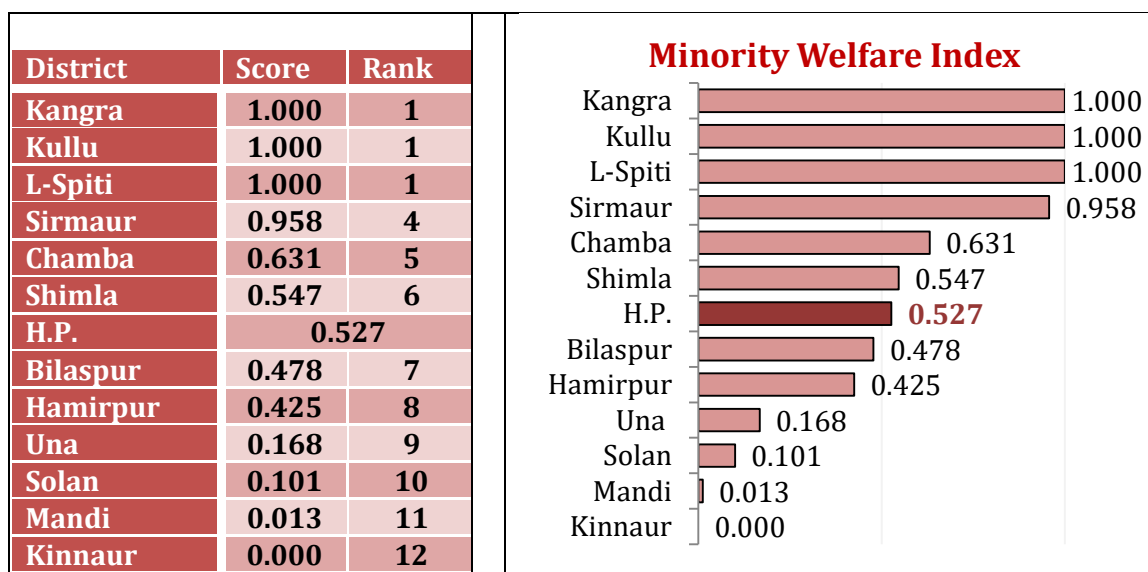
| District | Score | Rank |
|---|---|---|
| Kangra | 1.000 | 1 |
| Kullu | 1.000 | 1 |
| L-Spiti | 1.000 | 1 |
| Sirmaur | 0.958 | 4 |
| Chamba | 0.631 | 5 |
| Shimla | 0.547 | 6 |
| H.P. | 0.527 | |
| Bilaspur | 0.478 | 7 |
| Hamirpur | 0.425 | 8 |
| Una | 0.168 | 9 |
| Solan | 0.101 | 10 |
| Mandi | 0.013 | 11 |
| Kinnaur | 0.000 | 12 |

Minority Welfare Index

Kangra 1.000
Kullu 1.000
L-Spiti 1.000
Sirmaur 0.958
Chamba 0.631
Shimla 0.547
H.P. 0.527
Bilaspur 0.478
Hamirpur 0.425
Una 0.168
Solan 0.101
Mandi 0.013
Kinnaur 0.000